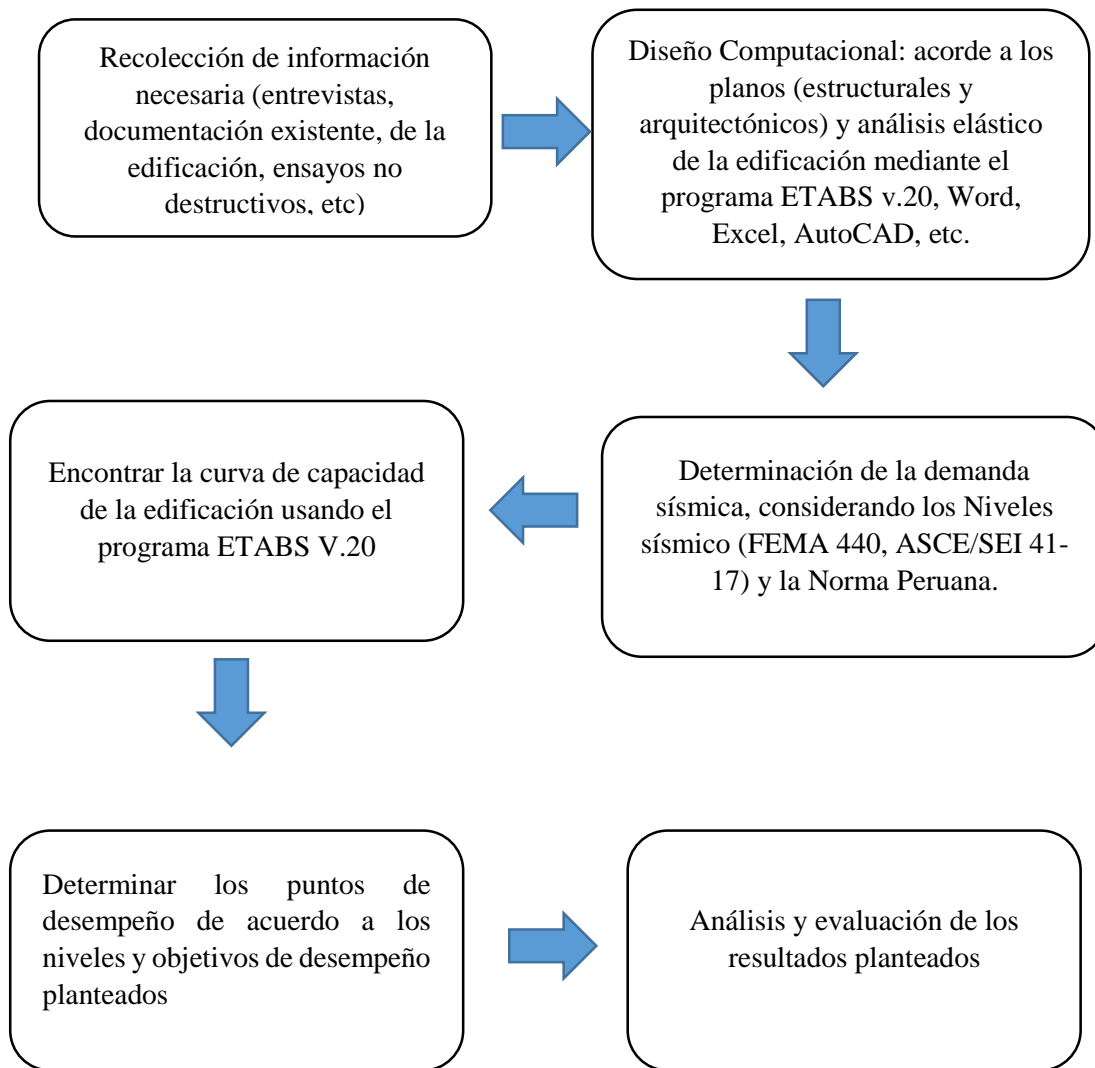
Recolección de información necesaria (entrevistas, documentación existente, de la edificación, ensayos no destructivos, etc)

Diseño Computacional: acorde a los planos (estructurales y arquitectónicos) y análisis elástico de la edificación mediante el programa ETABS v.20, Word, Excel, AutoCAD, etc.

Determinación de la demanda sísmica, considerando los Niveles sísmico (FEMA 440, ASCE/SEI 41-17) y la Norma Peruana.

Encontrar la curva de capacidad de la edificación usando el programa ETABS V.20

Determinar los puntos de desempeño de acuerdo a los niveles y objetivos de desempeño planteados

Análisis y evaluación de los resultados planteados